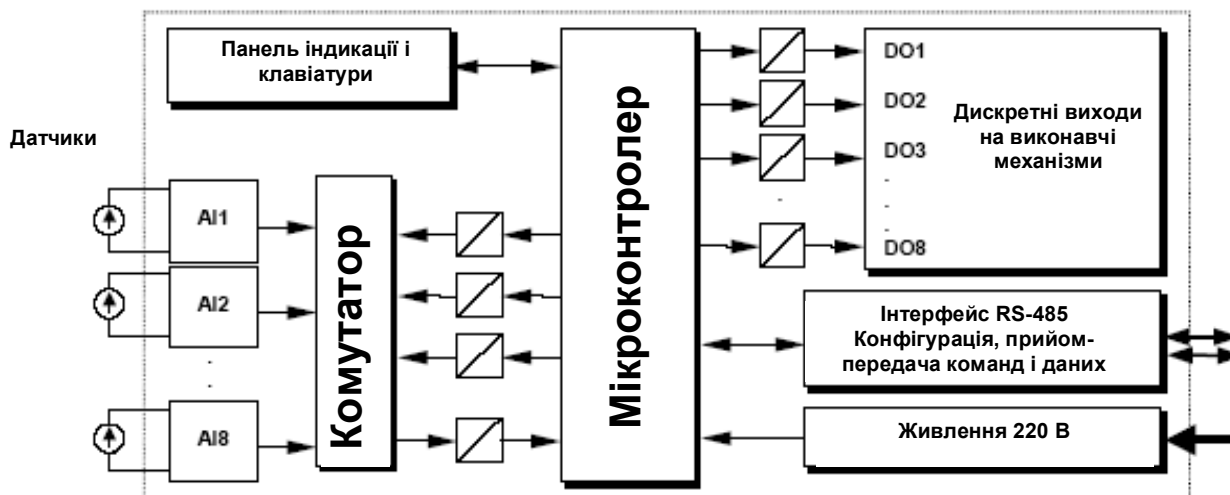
Панель індикації і клавіатури

Мікроконтролер

DO1

DO2

DO3

.

.

.

DO8

Дискретні виходи на виконавчі механізми

Датчики

AI1

AI2

.

.

AI8

Комутатор

Інтерфейс RS-485 Конфігурація, прийом-передача команд і даних

Живлення 220 В